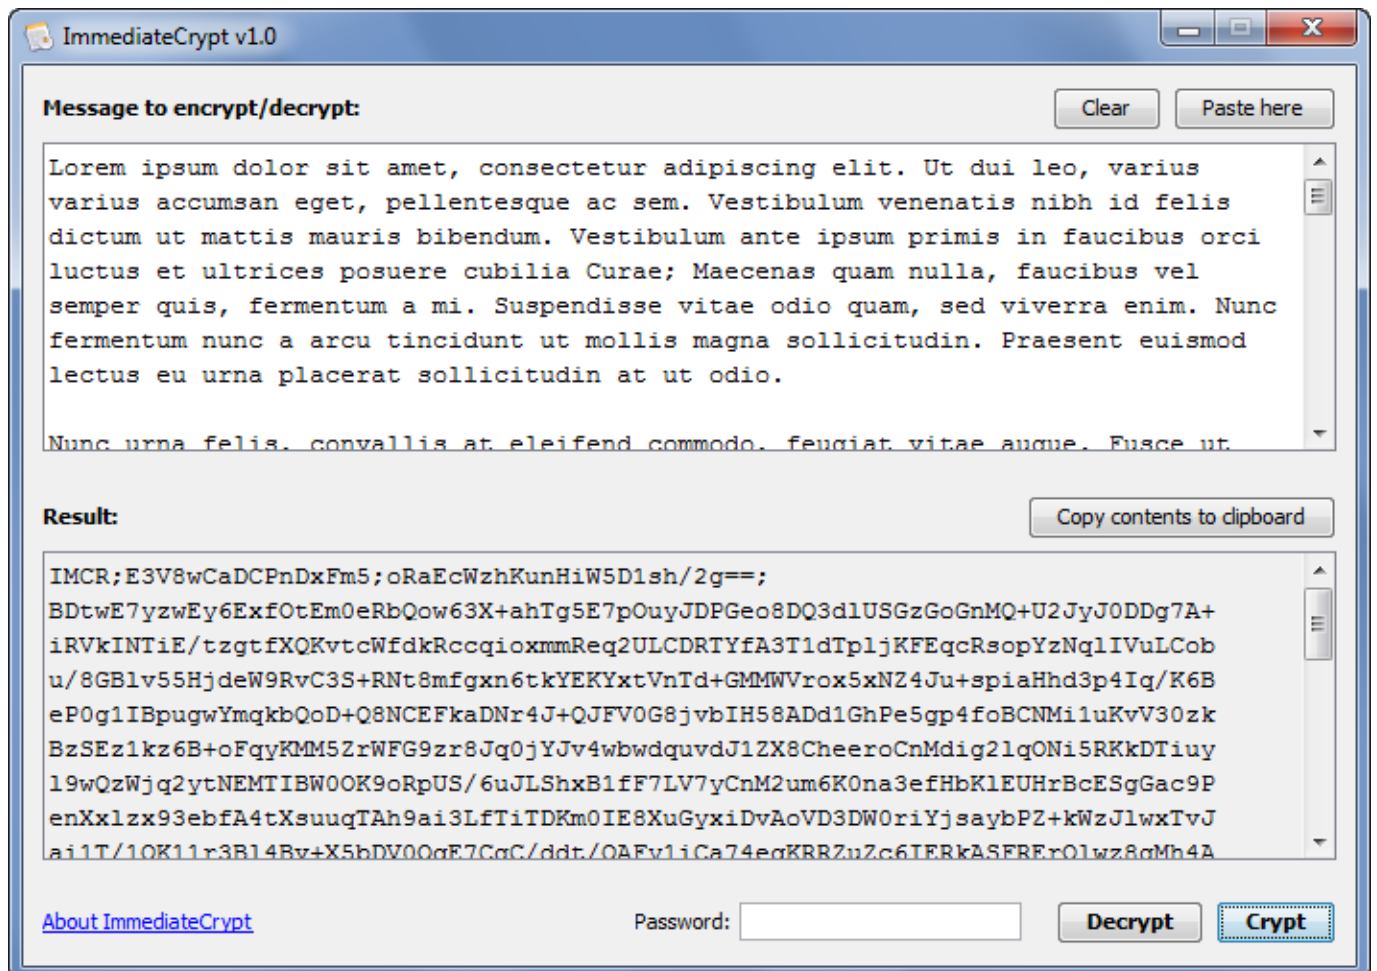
ImmediateCrypt v1.0

Message to encrypt/decrypt:

Clear

Paste here

Lorem ipsum dolor sit amet, consectetur adipiscing elit. Ut dui leo, varius varius accumsan eget, pellentesque ac sem. Vestibulum venenatis nibh id felis dictum ut mattis mauris bibendum. Vestibulum ante ipsum primis in faucibus orci luctus et ultrices posuere cubilia Curae; Maecenas quam nulla, faucibus vel semper quis, fermentum a mi. Suspendisse vitae odio quam, sed viverra enim. Nunc fermentum nunc a arcu tincidunt ut mollis magna sollicitudin. Praesent euismod lectus eu urna placerat sollicitudin at ut odio.

Nunc urna felis, convallis at eleifend commodo, feugiat vitae augue. Fusce ut

Result:

Copy contents to clipboard

IMCR;E3V8wCaDCPnDxFm5;oRaEcWzhKunHiW5D1sh/2g==;
BDtwE7yzwEy6ExfOtEm0eRbQow63X+ahTg5E7pOuyJDPGeo8DQ3dlUSGzGoGnMQ+U2JyJODDg7A+iRVkINTiE/tzgtfXQKvtcWfdkRccqioxmmReq2ULCDRTYfA3T1dTpljKFEqcRsopYzNqlIVuLCobu/8GBlv55HjdeW9RvC3S+RNt8mfgxn6tkYEKYxtVnTd+GMMWVrox5xNZ4Ju+spiaHhd3p4Iq/K6BeP0g1IBpugwYmqkbQoD+Q8NCEFkaDNr4J+QJFV0G8jvbIH58ADd1GhPe5gp4foBCNMi1uKvV30zkBzSEz1kz6B+oFqyKMM5ZrWFG9zr8Jq0jYJv4wbwdquvdJ1ZX8CheeroCnMdig2lqONi5RKkDTiuyl9wQzWjq2ytNEMTIBW0OK9oRpUS/6uJLShxB1fF7LV7yCnM2um6K0na3efHbK1EUHrBcESgGac9PenXxlzx93ebfA4tXsuuqTAh9ai3LfTiTDKm0IE8XuGyxiDvAoVD3DW0riYjsaybPZ+kWzJlwxTvJ
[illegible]

About ImmediateCrypt

Password:

Decrypt

Crypt